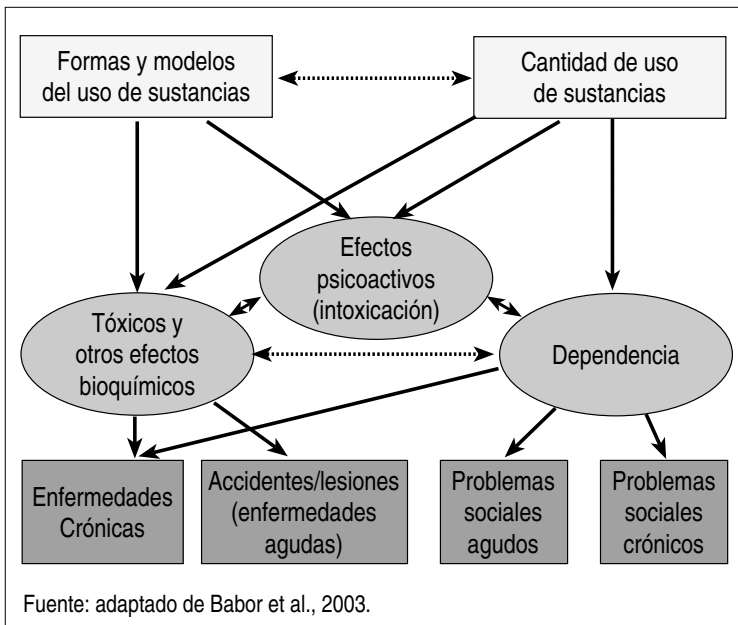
Formas y modelos del uso de sustancias

Cantidad de uso de sustancias

Efectos psicoactivos (intoxicación)

Tóxicos y otros efectos bioquímicos

Dependencia

Enfermedades Crónicas

Accidentes/lesiones (enfermedades agudas)

Problemas sociales agudos

Problemas sociales crónicos

Fuente: adaptado de Babor et al., 2003.